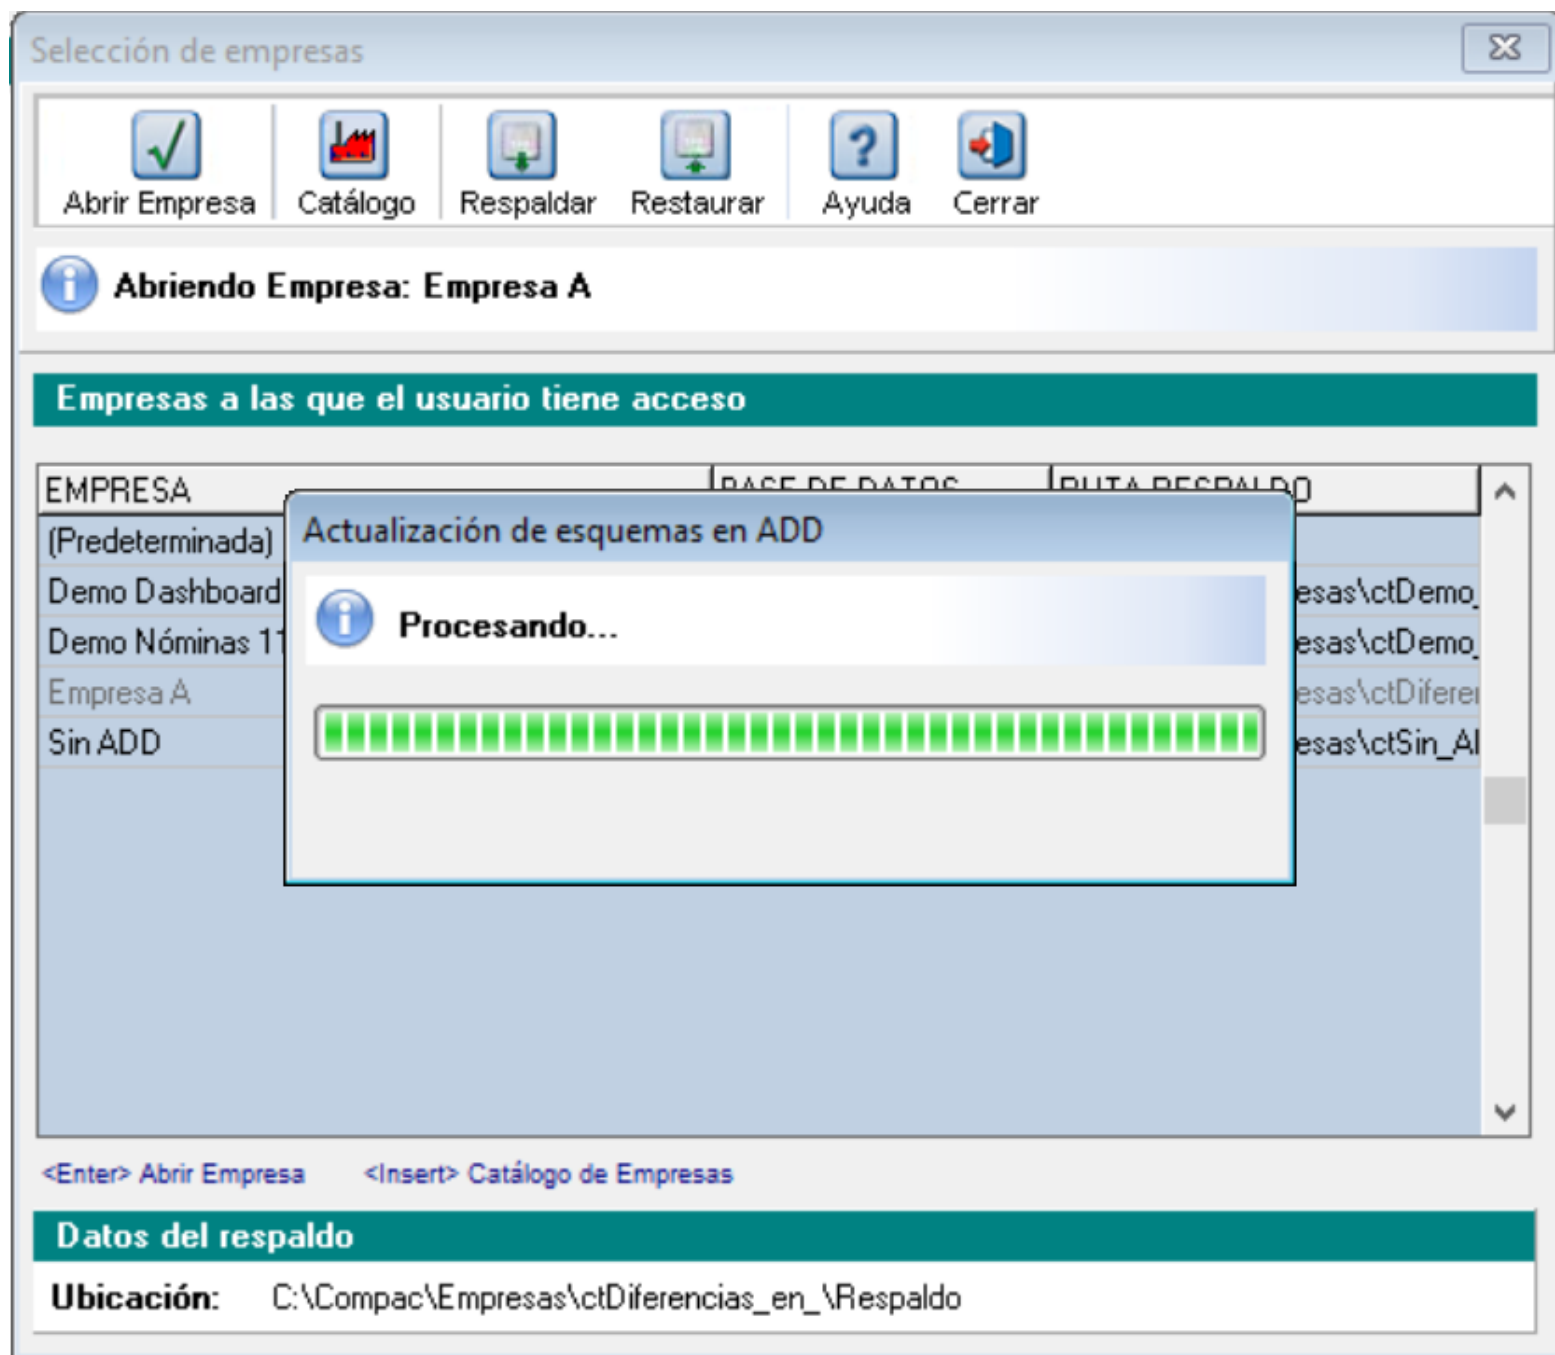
Selección de empresas

Abrir Empresa
Catálogo
Respaldar
Restaurar
Ayuda
Cerrar

Abriendo Empresa: Empresa A

Empresas a las que el usuario tiene acceso

| EMPRESA | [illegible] | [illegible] |
|---|---|---|
| (Predeterminada) | | |
| Demo Dashboard | | esas\ctDemo_ |
| Demo Nóminas 11 | | esas\ctDemo_ |
| Empresa A | | esas\ctDiferei |
| Sin ADD | | esas\ctSin_Al |

Actualización de esquemas en ADD

Procesando...

<Enter> Abrir Empresa
<Insert> Catálogo de Empresas

Datos del respaldo

Ubicación: C:\Compac\Empresas\ctDiferencias_en_\Respaldo